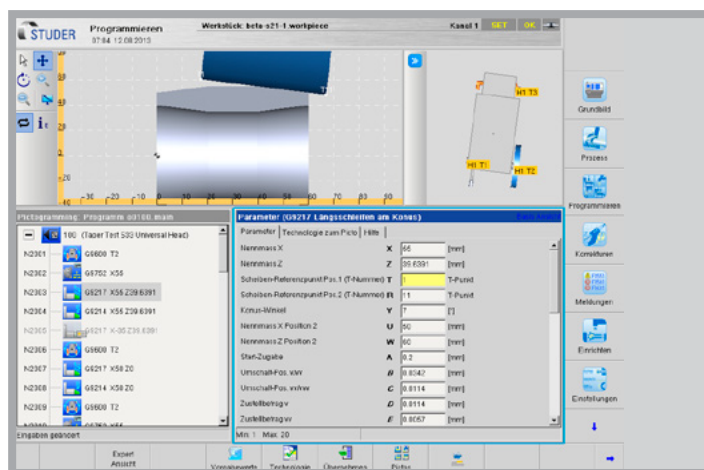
STUDER Programmieren 07:04 12.08.2013 Werkstück: beta-s21-1.workpiece Kanal 1 GET OK

H1 T3
H1 T1
H1 T2

Grundbild
Prozess
Programmieren
Korrekturen
Meldungen
Einrichten
Einstellungen

Pictogramming: Programm o0100.main

100 (Taper Test S33 Universal Head)
N2301 G6600 T2
N2302 G6752 X55
N2303 G6217 X55 Z39.6391
N2304 G6214 X55 Z39.6391
N2305 G6217 X-35 Z39.6391
N2306 G6600 T2
N2307 G6217 X58 Z0
N2308 G6214 X58 Z0
N2309 G6600 T2

Parameter (G6217 Längsschleifen am Konus)
Parameter | Technologie zum Picto | Hilfe

| | | | |
|---|---|---|---|
| Nennmass X | X | 55 | [mm] |
| Nennmass Z | Z | 39.6391 | [mm] |
| Scheiben-Referenzpunkt Pos.1 (T-Nummer) | T | 1 | T-Punkt |
| Scheiben-Referenzpunkt Pos.2 (T-Nummer) | R | 11 | T-Punkt |
| Konus-Winkel | Y | 7 | [°] |
| Nennmass X Position 2 | U | 50 | [mm] |
| Nennmass Z Position 2 | W | 80 | [mm] |
| Start-Zugabe | A | 0.2 | [mm] |
| Umschalt-Pos. v/w | B | 0.0342 | [mm] |
| Umschalt-Pos. vv/vw | C | 0.0114 | [mm] |
| Zustellbetrag v | D | 0.0114 | [mm] |
| Zustellbetrag vv | E | 0.0057 | [mm] |

Min: 1 Max: 20

Eingaben geändert

Expert Ansicht | Vorgabewerte | Technologie | Übernehmen | Prüfen